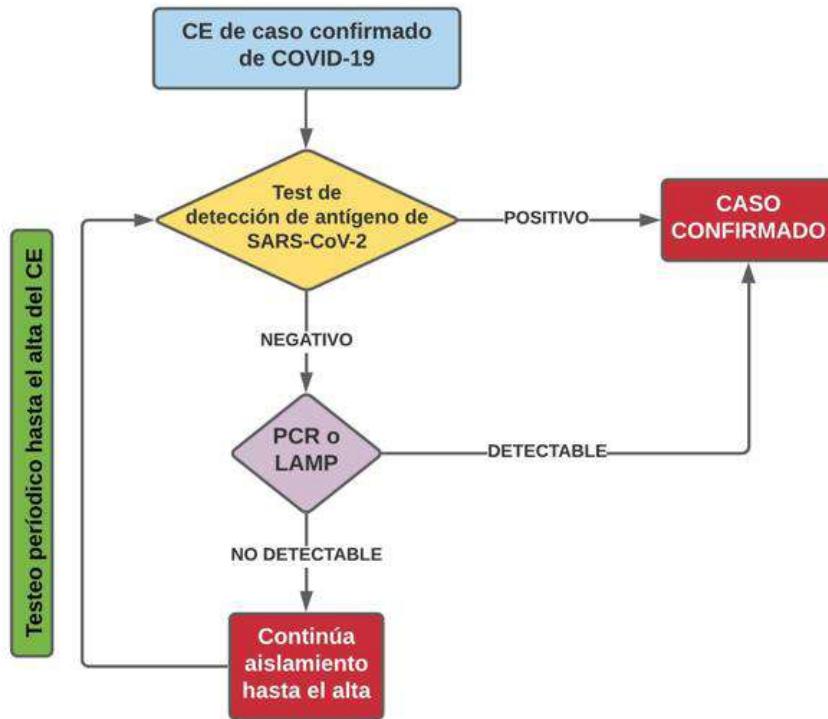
CE de caso confirmado de COVID-19

Test de detección de antígeno de SARS-CoV-2

POSITIVO

CASO CONFIRMADO

NEGATIVO

PCR o LAMP

DETECTABLE

NO DETECTABLE

Continúa aislamiento hasta el alta

Testeo periódico hasta el alta del CE